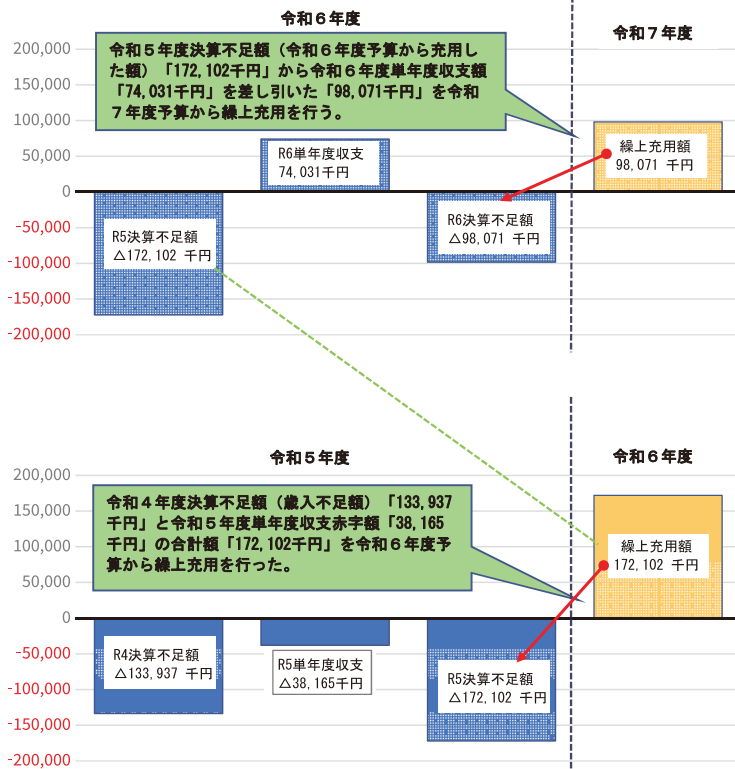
令和６年度

令和７年度

200,000
150,000
100,000
50,000
0
-50,000
-100,000
-150,000
-200,000

令和５年度決算不足額（令和６年度予算から充用した額）「172,102千円」から令和６年度単年度収支額「74,031千円」を差し引いた「98,071千円」を令和７年度予算から繰上充用を行う。

R6単年度収支
74,031千円

繰上充用額
98,071 千円

R5決算不足額
△172,102 千円

R6決算不足額
△98,071 千円

令和５年度

令和６年度

200,000
150,000
100,000
50,000
0
-50,000
-100,000
-150,000
-200,000

令和４年度決算不足額（歳入不足額）「133,937千円」と令和５年度単年度収支赤字額「38,165千円」の合計額「172,102千円」を令和６年度予算から繰上充用を行った。

繰上充用額
172,102 千円

R4決算不足額
△133,937 千円

R5単年度収支
△38,165千円

R5決算不足額
△172,102 千円